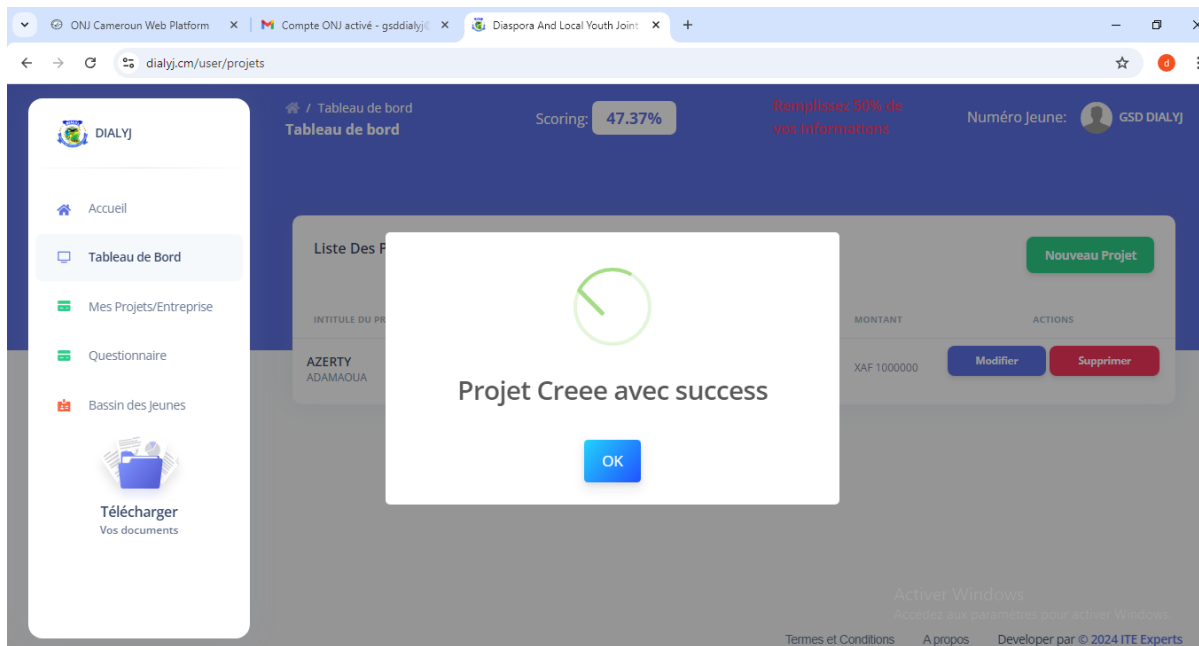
ONJ Cameroun Web Platform ×
Compte ONJ activé - gsddialyj ×
Diaspora And Local Youth Joint ×
+

dialyj.cm/user/projets

d

DIALYJ

Accueil
Tableau de Bord
Mes Projets/Entreprise
Questionnaire
Bassin des Jeunes

Télécharger
Vos documents

/ Tableau de bord
Tableau de bord

Scoring: 47.37%

Remplissez 50% de vos informations

Numéro Jeune: GSD DIALYJ

Liste Des P

Nouveau Projet

INTITULE DU PR | MONTANT | ACTIONS

AZERTY
ADAMAOUA
XAF 1000000
Modifier Supprimer

Projet Creee avec success

OK

Activer Windows
Accédez aux paramètres pour activer Windows.

Termes et Conditions A propos Developer par © 2024 ITE Experts